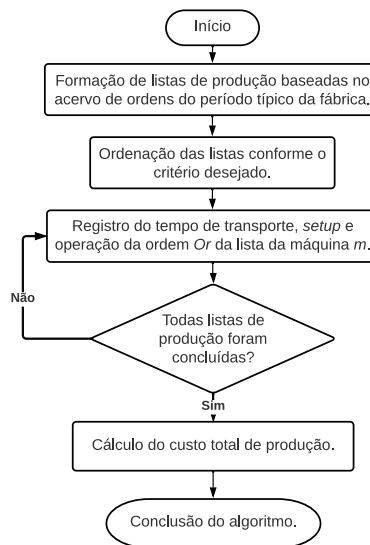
Início

Formação de listas de produção baseadas no acervo de ordens do período típico da fábrica.

Ordenação das listas conforme o critério desejado.

Registro do tempo de transporte, setup e operação da ordem Or da lista da máquina m.

Não

Todas listas de produção foram concluídas?

Sim

Cálculo do custo total de produção.

Conclusão do algoritmo.